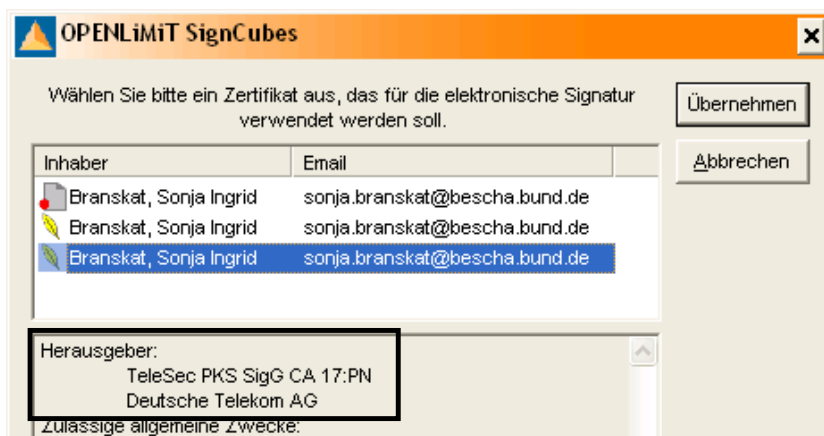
OPENLiMiT SignCubes

Wählen Sie bitte ein Zertifikat aus, das für die elektronische Signatur verwendet werden soll.

Übernehmen

Abbrechen

| Inhaber | Email |
|---|---|
| Branskat, Sonja Ingrid | sonja.branskat@bescha.bund.de |
| Branskat, Sonja Ingrid | sonja.branskat@bescha.bund.de |
| Branskat, Sonja Ingrid | sonja.branskat@bescha.bund.de |

Herausgeber:
TeleSec PKS SigG CA 17:PN
Deutsche Telekom AG
Zulässige allgemeine Zwecke: